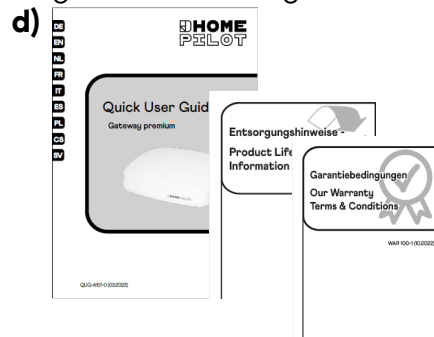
d)

DE
EN
NL
FR
IT
ES
PL
CS
SV

HOME
PILOT

Quick User Guid
Gateway premium

QUG-A101-0 (03.2023)

Entsorgungshinweise -
Product Life
Information

Garantiebedingungen
Our Warranty
Terms & Conditions

WAR 100-1 (10.2022)